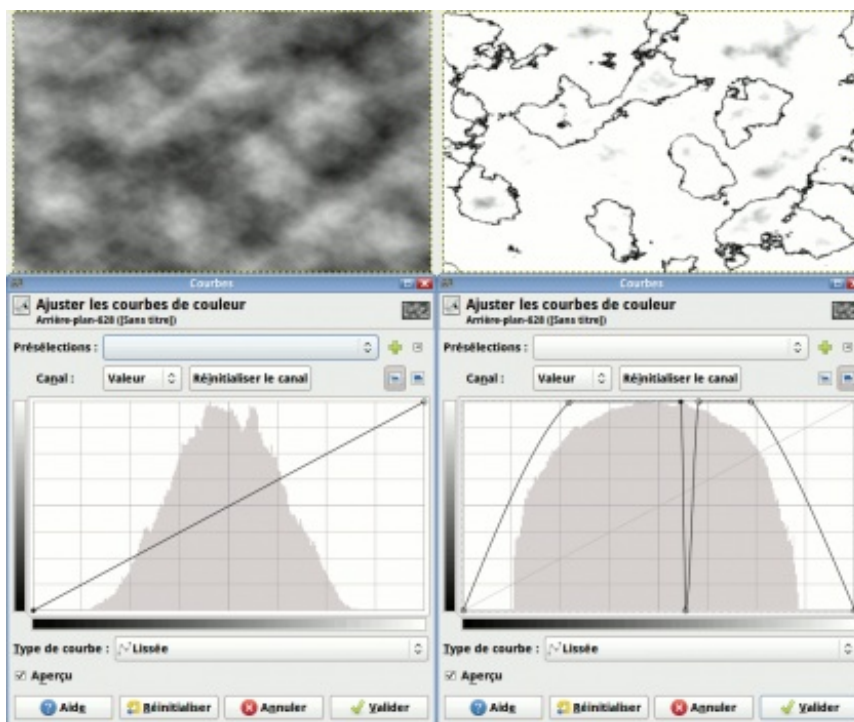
Courbes

Ajuster les courbes de couleur
Arrière-plan-628 ([Sans titre])

Présélections :

Canal : Valeur Réinitialiser le canal

Type de courbe : Lissée

Aperçu

Aide Réinitialiser Annuler Valider

Courbes

Ajuster les courbes de couleur
Arrière-plan-628 ([Sans titre])

Présélections :

Canal : Valeur Réinitialiser le canal

Type de courbe : Lissée

Aperçu

Aide Réinitialiser Annuler Valider